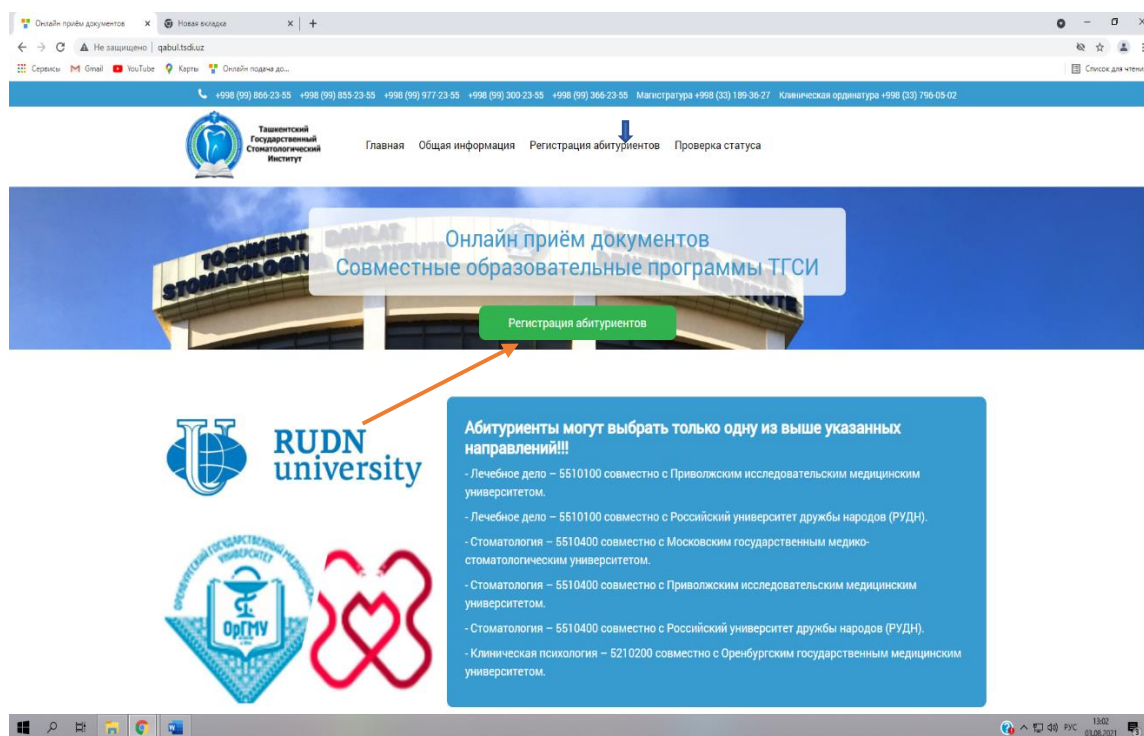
Онлайн приём документов ×
Новая вкладка ×
+

← → C ▲ Не защищено | qabul.tsdi.uz

Сервисы Gmail YouTube Карты Онлайн подача до...
Список для чтени

+998 (99) 866-23-55 +998 (99) 855-23-55 +998 (99) 977-23-55 +998 (99) 300-23-55 +998 (99) 366-23-55 Магистратура +998 (33) 189-36-27 Клиническая ординатура +998 (33) 796-05-02

Ташкентский Государственный Стоматологический Институт

Главная Общая информация Регистрация абитуриентов Проверка статуса

TOSHKENT DAVLAT STOMATOLOGIYA INSTITUTI

Онлайн приём документов
Совместные образовательные программы ТГСИ

Регистрация абитуриентов

RUDN university

Абитуриенты могут выбрать только одну из выше указанных направлений!!!

- Лечебное дело – 5510100 совместно с Приволжским исследовательским медицинским университетом.

- Лечебное дело – 5510100 совместно с Российский университет дружбы народов (РУДН).

- Стоматология – 5510400 совместно с Московским государственным медико-стоматологическим университетом.

- Стоматология – 5510400 совместно с Приволжским исследовательским медицинским университетом.

- Стоматология – 5510400 совместно с Российский университет дружбы народов (РУДН).

- Клиническая психология – 5210200 совместно с Оренбургским государственным медицинским университетом.

ОРЕНБУРГСКИЙ ГОСУДАРСТВЕННЫЙ МЕДИЦИНСКИЙ УНИВЕРСИТЕТ
ОрГМУ

РУС 13:02 03.08.2021